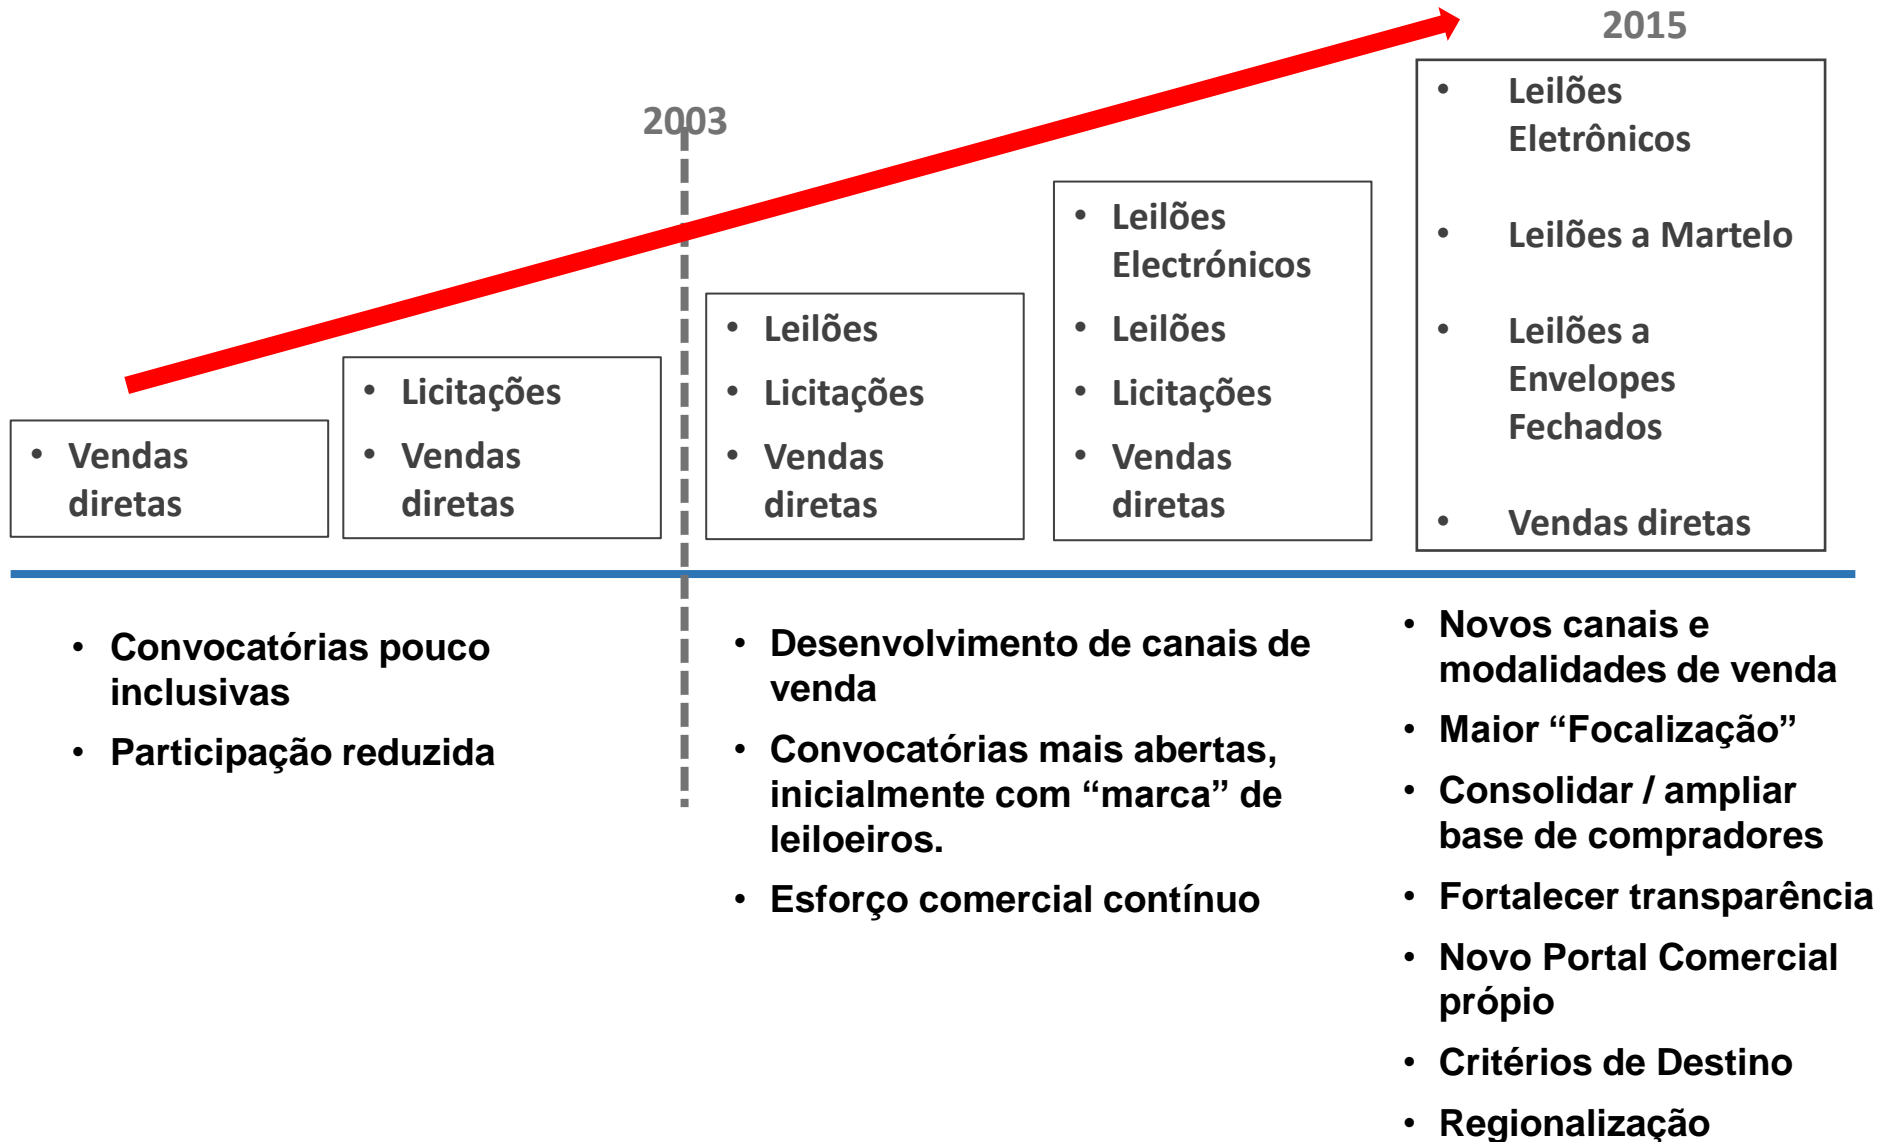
2003

2015

- Vendas diretas

- Licitações
- Vendas diretas

- Leilões
- Licitações
- Vendas diretas

- Leilões Electrónicos
- Leilões
- Licitações
- Vendas diretas

- Leilões Eletrônicos
- Leilões a Martelo
- Leilões a Envelopes Fechados
- Vendas diretas

- Convocatórias pouco inclusivas
- Participação reduzida

- Desenvolvimento de canais de venda
- Convocatórias mais abertas, inicialmente com "marca" de leiloeiros.
- Esforço comercial contínuo

- Novos canais e modalidades de venda
- Maior "Focalização"
- Consolidar / ampliar base de compradores
- Fortalecer transparência
- Novo Portal Comercial própio
- Critérios de Destino
- Regionalização